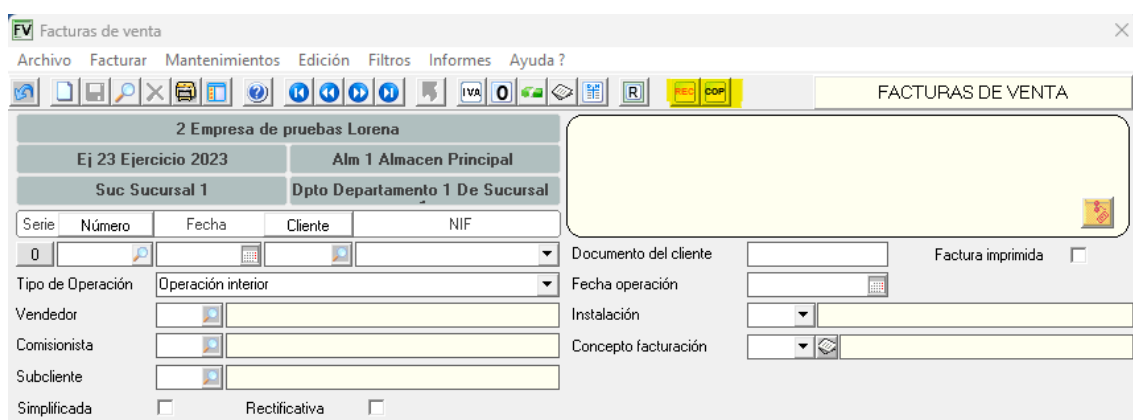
FV Facturas de venta

Archivo Facturar Mantenimientos Edición Filtros Informes Ayuda ?

IVA 0 R REC COP

FACTURAS DE VENTA

2 Empresa de pruebas Lorena

Ej 23 Ejercicio 2023

Alm 1 Almacen Principal

Suc Sucursal 1

Dpto Departamento 1 De Sucursal

| Serie | Número | Fecha | Cliente | NIF |
|---|---|---|---|---|
| 0 | | | | |

Documento del cliente

Factura imprimida

Tipo de Operación Operación interior

Fecha operación

Vendedor

Instalación

Comisionista

Concepto facturación

Subcliente

Simplificada

Rectificativa